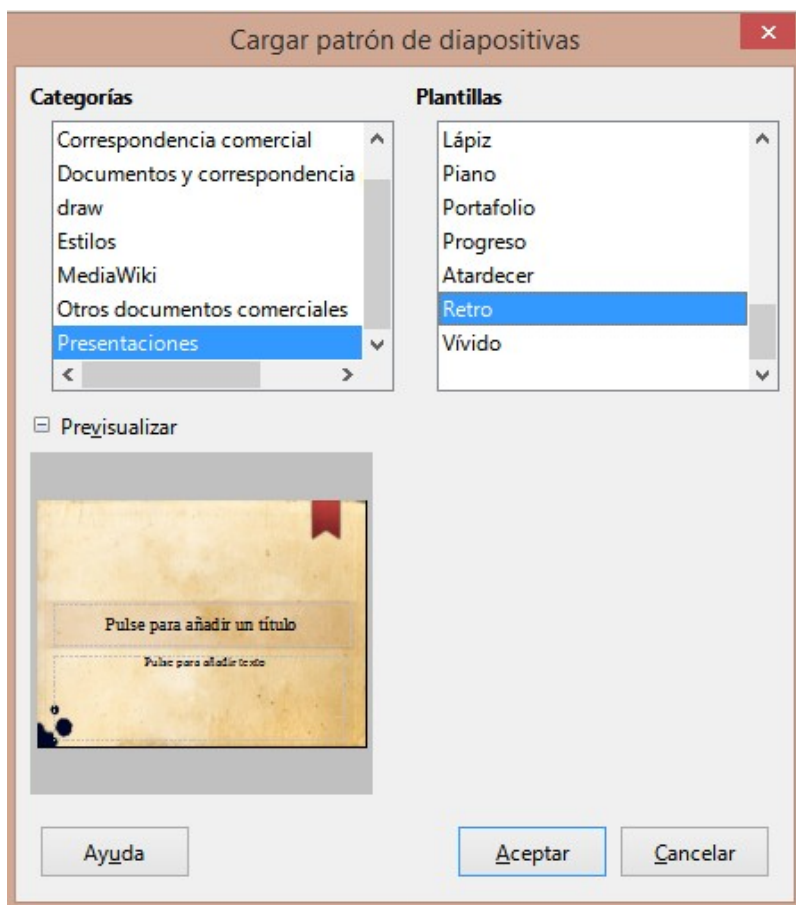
Cargar patrón de diapositivas

×

Categorías

Correspondencia comercial
Documentos y correspondencia
draw
Estilos
MediaWiki
Otros documentos comerciales
Presentaciones

Plantillas

Lápiz
Piano
Portafolio
Progreso
Atardecer
Retro
Vívido

Previsualizar

Pulse para añadir un título

Pulse para añadir texto

Ayuda

Aceptar

Cancelar